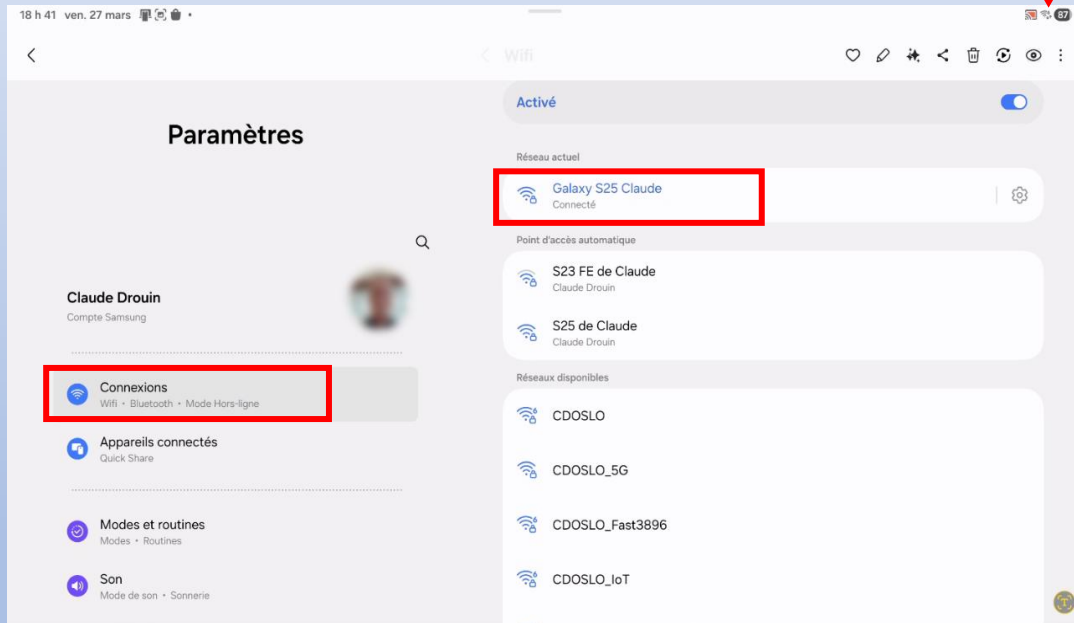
18 h 41 ven. 27 mars

67

Wifi

Paramètres

Claude Drouin
Compte Samsung

Connexions
Wifi • Bluetooth • Mode Hors-ligne

Appareils connectés
Quick Share

Modes et routines
Modes • Routines

Son
Mode de son • Sonnerie

Activé

Réseau actuel

Galaxy S25 Claude
Connecté

Point d'accès automatique

S23 FE de Claude
Claude Drouin

S25 de Claude
Claude Drouin

Réseaux disponibles

CDOSLO

CDOSLO_5G

CDOSLO_Fast3896

CDOSLO_IoT